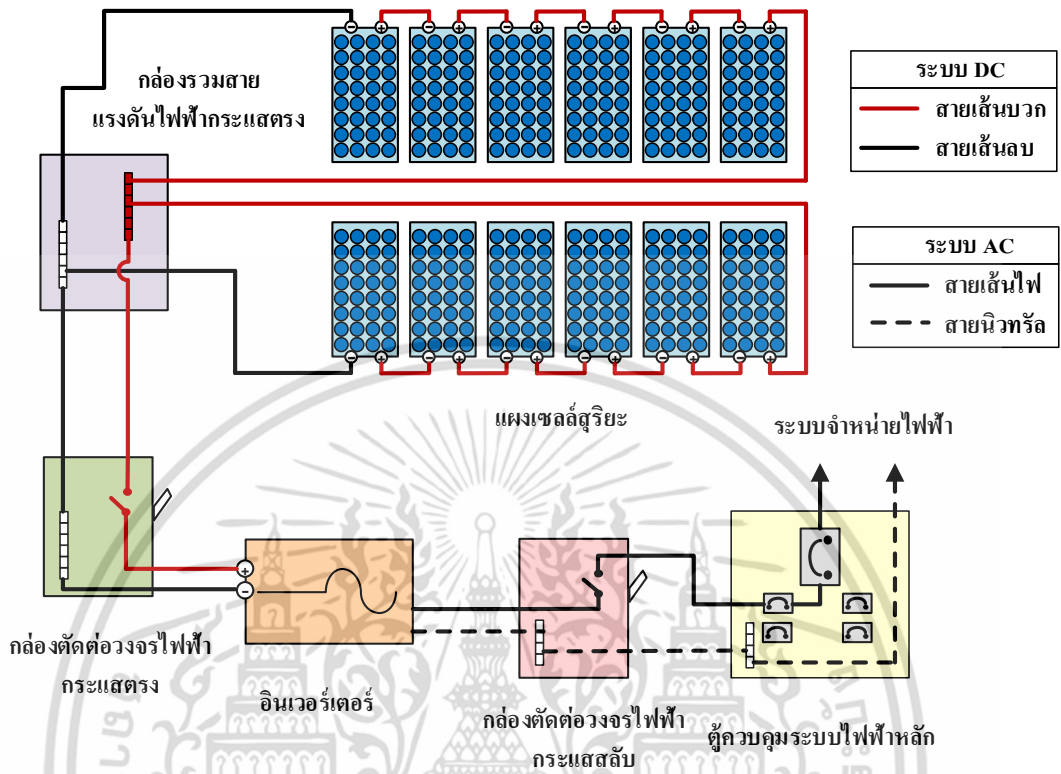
กล่องรวมสาย
แรงดันไฟฟ้ากระแสตรง

ระบบ DC
สายเส้นบวก
สายเส้นลบ

ระบบ AC
สายเส้นไฟ
สายนิวทรัล

แผงเซลล์สุริยะ

ระบบจำหน่ายไฟฟ้า

กล่องตัดต่อวงจรไฟฟ้า
กระแสตรง

อินเวอร์เตอร์

กล่องตัดต่อวงจรไฟฟ้า
กระแสสลับ

ตู้ควบคุมระบบไฟฟ้าหลัก